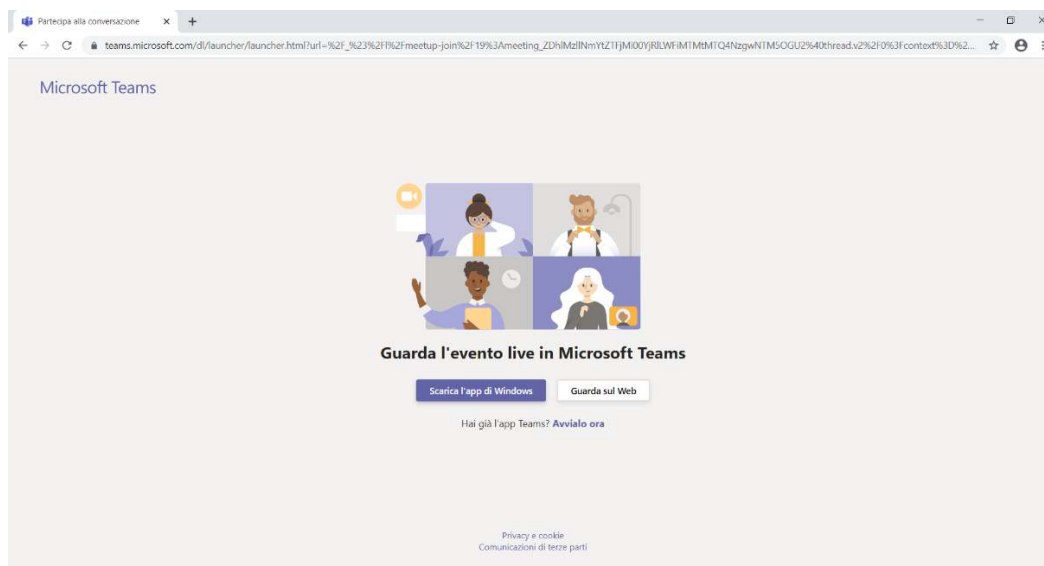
Partecipa alla conversazione ×

teams.microsoft.com/dl/launcher/launcher.html?url=%2F_%23%2Fl%2Fmeetup-join%2F19%3Ameeting_ZDhlMzllNmYtZTFjMi00YjRlLWFiMTMtMTQ4NzgwNTM5OGU2%40thread.v2%2F0%3Fcontext%3D%2...

Microsoft Teams

Guarda l'evento live in Microsoft Teams

Scarica l'app di Windows

Guarda sul Web

Hai già l'app Teams? Avvialo ora

Privacy e cookie
Comunicazioni di terze parti